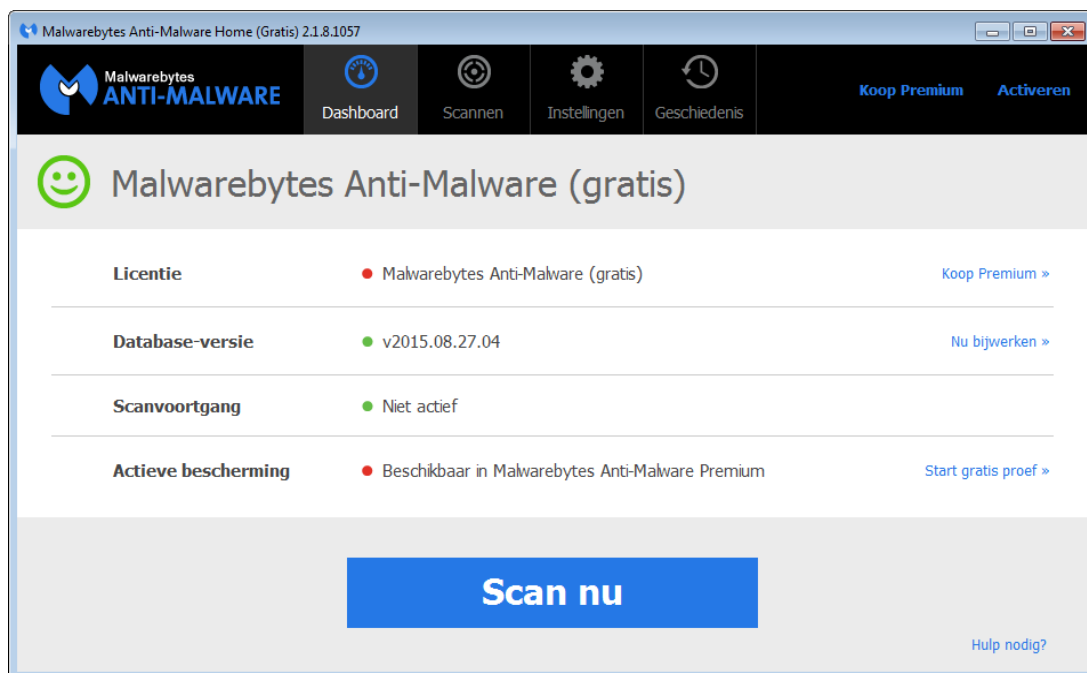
Malwarebytes Anti-Malware Home (Gratis) 2.1.8.1057

Malwarebytes
ANTI-MALWARE

Dashboard
Scannen
Instellingen
Geschiedenis

Koop Premium
Activeren

Malwarebytes Anti-Malware (gratis)

| | | |
|---|---|---|
| Licentie | Malwarebytes Anti-Malware (gratis) | Koop Premium » |
| Database-versie | v2015.08.27.04 | Nu bijwerken » |
| Scanvoortgang | Niet actief | |
| Actieve bescherming | Beschikbaar in Malwarebytes Anti-Malware Premium | Start gratis proef » |

Scan nu

Hulp nodig?